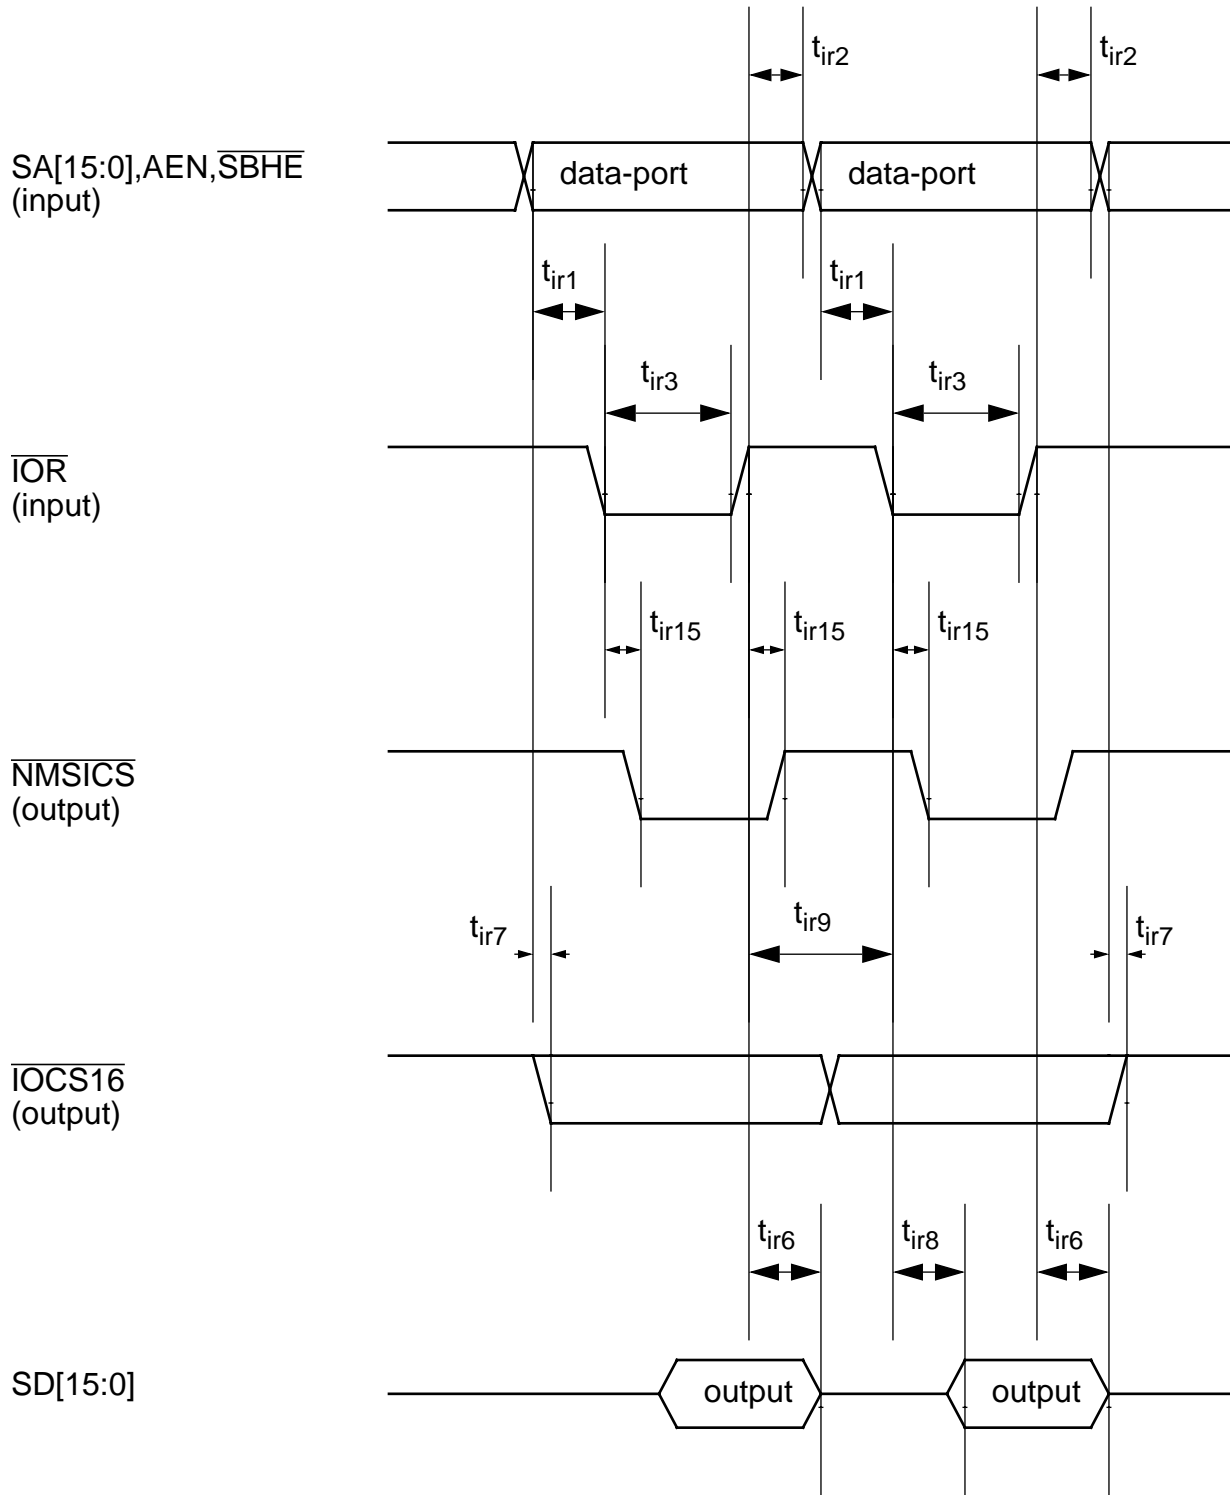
$t_{ir2}$

$t_{ir2}$

SA[15:0],AEN,$\overline{SBHE}$
(input)

data-port

data-port

$t_{ir1}$

$t_{ir1}$

$t_{ir3}$

$t_{ir3}$

$\overline{IOR}$
(input)

$t_{ir15}$

$t_{ir15}$

$t_{ir15}$

$\overline{NMSICS}$
(output)

$t_{ir7}$

$t_{ir9}$

$t_{ir7}$

$\overline{IOCS16}$
(output)

$t_{ir6}$

$t_{ir8}$

$t_{ir6}$

SD[15:0]

output

output